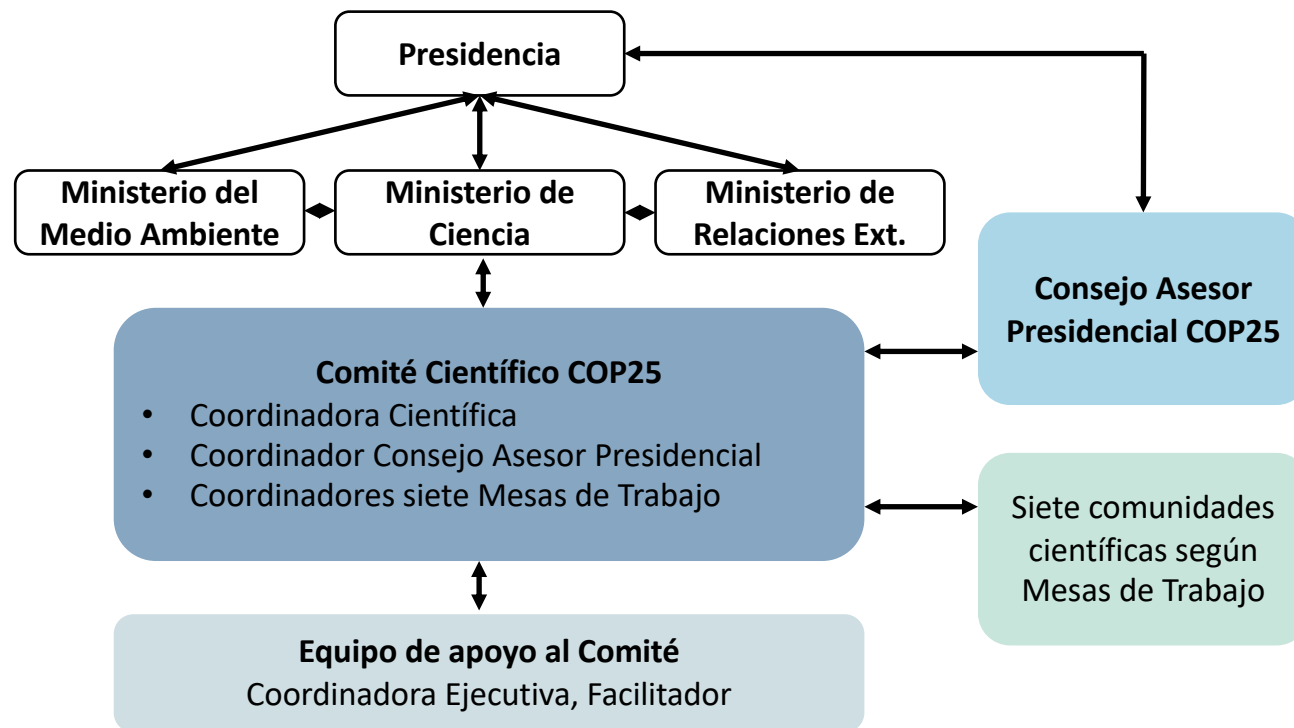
Presidencia

Ministerio del Medio Ambiente

Ministerio de Ciencia

Ministerio de Relaciones Ext.

Consejo Asesor Presidencial COP25

Comité Científico COP25
- Coordinadora Científica
- Coordinador Consejo Asesor Presidencial
- Coordinadores siete Mesas de Trabajo

Siete comunidades científicas según Mesas de Trabajo

Equipo de apoyo al Comité
Coordinadora Ejecutiva, Facilitador